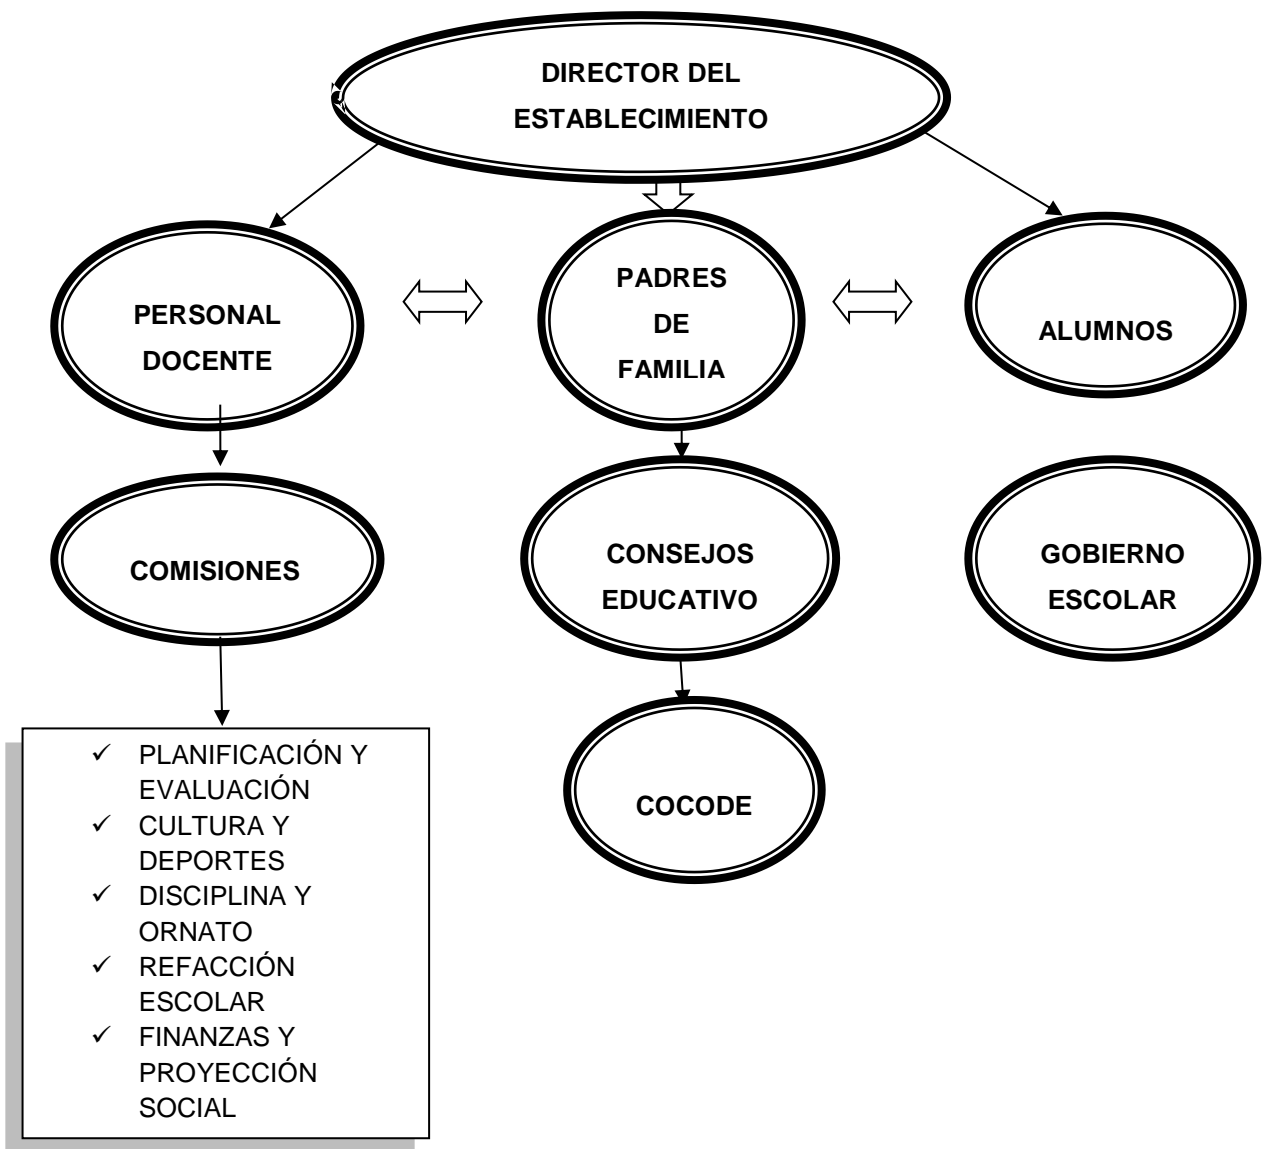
DIRECTOR DEL ESTABLECIMIENTO

PERSONAL DOCENTE

PADRES DE FAMILIA

ALUMNOS

COMISIONES

CONSEJOS EDUCATIVO

GOBIERNO ESCOLAR

COCODE

✓ PLANIFICACIÓN Y EVALUACIÓN
✓ CULTURA Y DEPORTES
✓ DISCIPLINA Y ORNATO
✓ REFACCIÓN ESCOLAR
✓ FINANZAS Y PROYECCIÓN SOCIAL